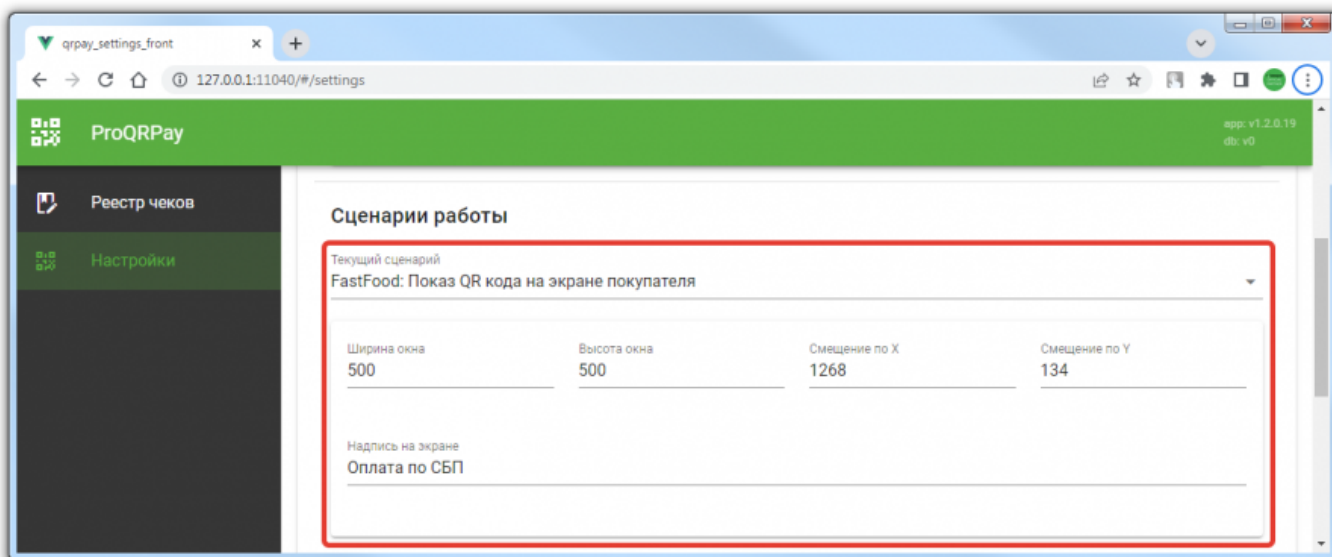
qrpay_settings_front

127.0.0.1:11040/#/settings

ProQRPay

app: v1.2.0.19
db: v0

Реестр чеков

Настройки

Сценарии работы

Текущий сценарий
FastFood: Показ QR кода на экране покупателя

| Ширина окна | Высота окна | Смещение по X | Смещение по Y |
|---|---|---|---|
| 500 | 500 | 1268 | 134 |

Надпись на экране
Оплата по СБП